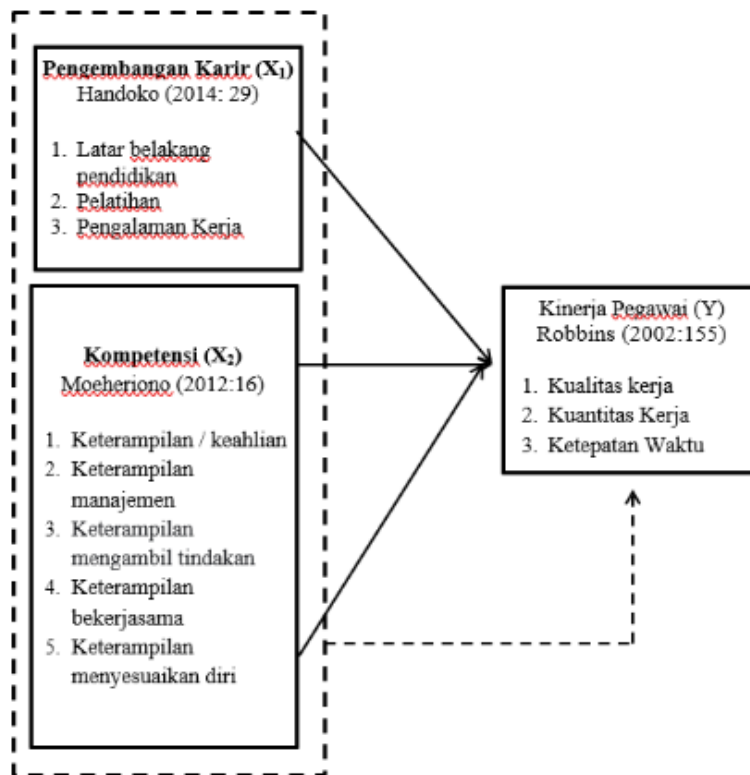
**Pengembangan Karir ($X_1$)**
Handoko (2014: 29)

1. Latar belakang pendidikan
2. Pelatihan
3. Pengalaman Kerja

**Kompetensi ($X_2$)**
Moeheriono (2012:16)

1. Keterampilan / keahlian
2. Keterampilan manajemen
3. Keterampilan mengambil tindakan
4. Keterampilan bekerjasama
5. Keterampilan menyesuaikan diri

Kinerja Pegawai (Y)
Robbins (2002:155)

1. Kualitas kerja
2. Kuantitas Kerja
3. Ketepatan Waktu